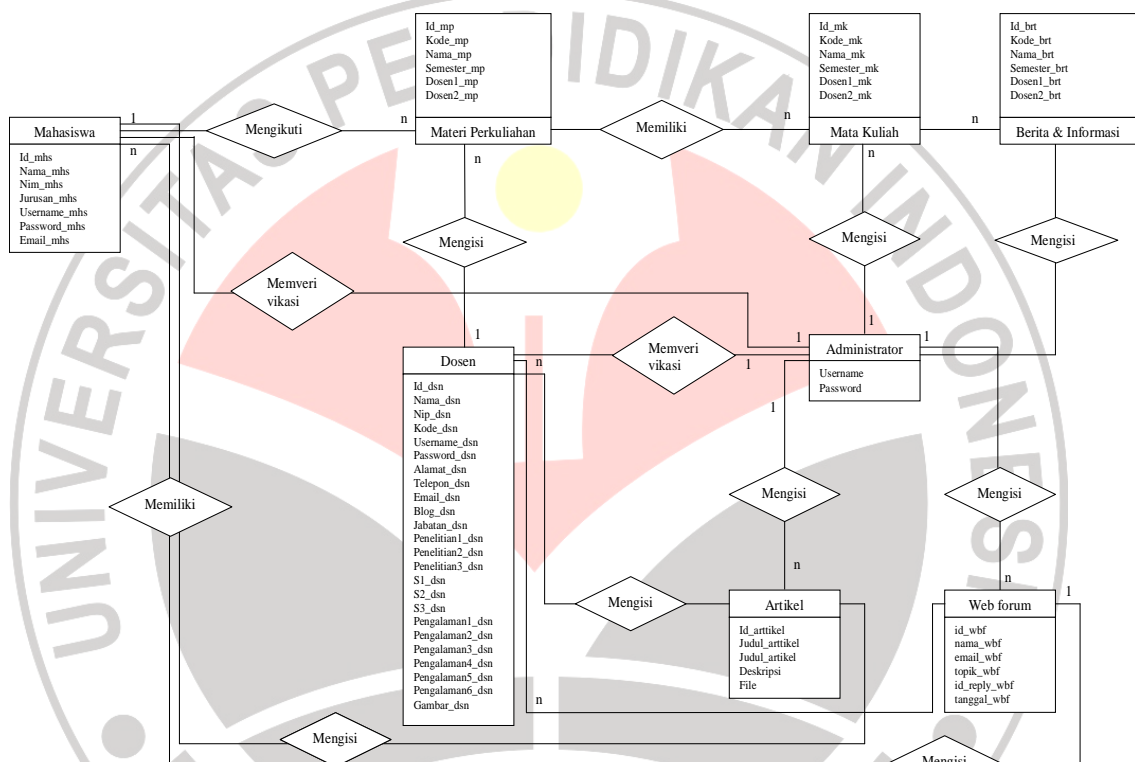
Id_mp
Kode_mp
Nama_mp
Semester_mp
Dosen1_mp
Dosen2_mp

Id_mk
Kode_mk
Nama_mk
Semester_mk
Dosen1_mk
Dosen2_mk

Id_brt
Kode_brt
Nama_brt
Semester_brt
Dosen1_brt
Dosen2_brt

Mahasiswa
1
n
Mengikuti
n
Materi Perkuliahan
Memiliki
n
Mata Kuliah
n
Berita & Informasi

Id_mhs
Nama_mhs
Nim_mhs
Jurusan_mhs
Username_mhs
Password_mhs
Email_mhs

n
n
Mengisi
Mengisi
Mengisi
Memveri vikasi
1
1
1
1
Dosen
n
Memveri vikasi
1
Administrator
Username
Password

Id_dsn
Nama_dsn
Nip_dsn
Kode_dsn
Username_dsn
Password_dsn
Alamat_dsn
Telepon_dsn
Email_dsn
Blog_dsn
Jabatan_dsn
Penelitian1_dsn
Penelitian2_dsn
Penelitian3_dsn
S1_dsn
S2_dsn
S3_dsn
Pengalaman1_dsn
Pengalaman2_dsn
Pengalaman3_dsn
Pengalaman4_dsn
Pengalaman5_dsn
Pengalaman6_dsn
Gambar_dsn

1
Memiliki
Mengisi
Mengisi
n
Mengisi
Artikel
Id_arttikel
Judul_arttikel
Judul_artikel
Deskripsi
File

n
Web forum
1
id_wbf
nama_wbf
email_wbf
topik_wbf
id_reply_wbf
tanggal_wbf

n
Mengisi
Mengisi